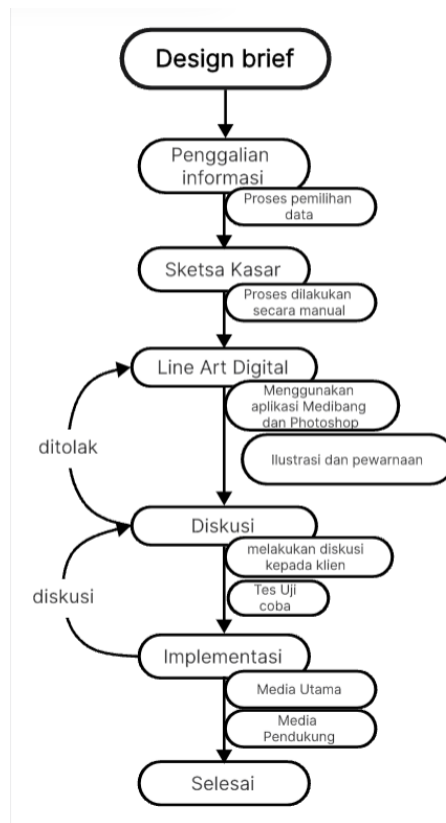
Design brief

Penggalian informasi

Proses pemilihan data

Sketsa Kasar

Proses dilakukan secara manual

Line Art Digital

Menggunakan aplikasi Medibang dan Photoshop

Ilustrasi dan pewarnaan

ditolak

Diskusi

melakukan diskusi kepada klien

Tes Uji coba

diskusi

Implementasi

Media Utama

Media Pendukung

Selesai